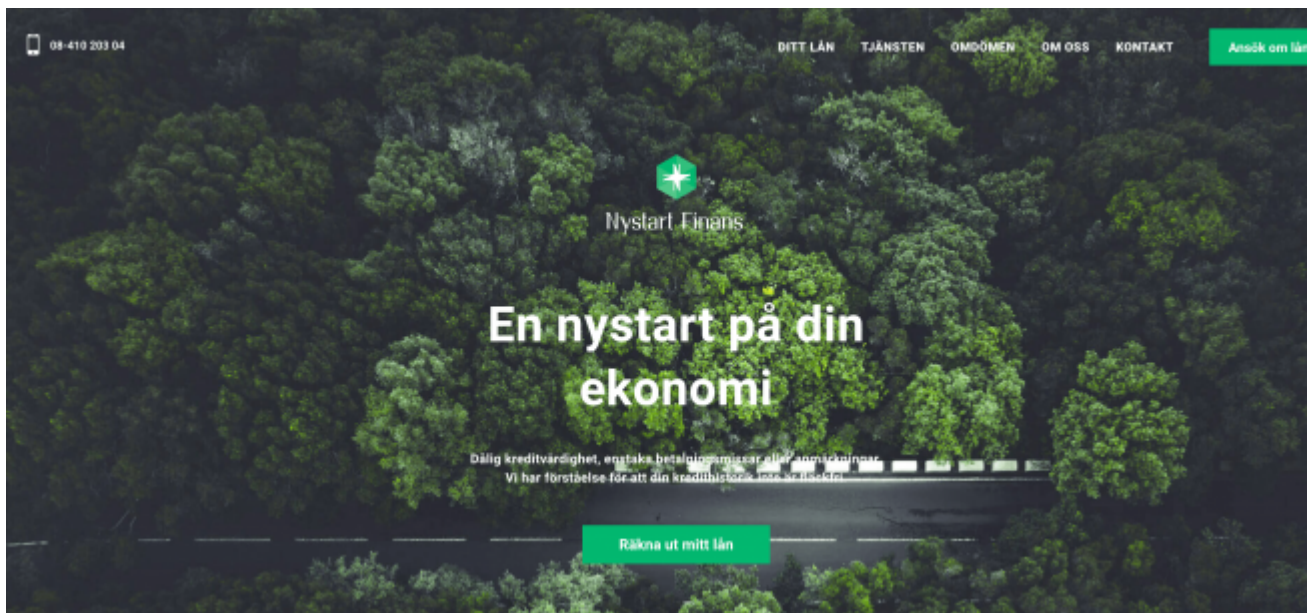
08-410 203 04

DITT LÅN TJÄNSTEN OMDÖMEN OM OSS KONTAKT

Ansök om lån

Nystart Finans

En nystart på din ekonomi

Dålig kreditvärdighet, enstaka betalningsmissar eller anmärkningar. Vi har förståelse för att din kredithistorik inte är felfri.

Räkna ut mitt lån